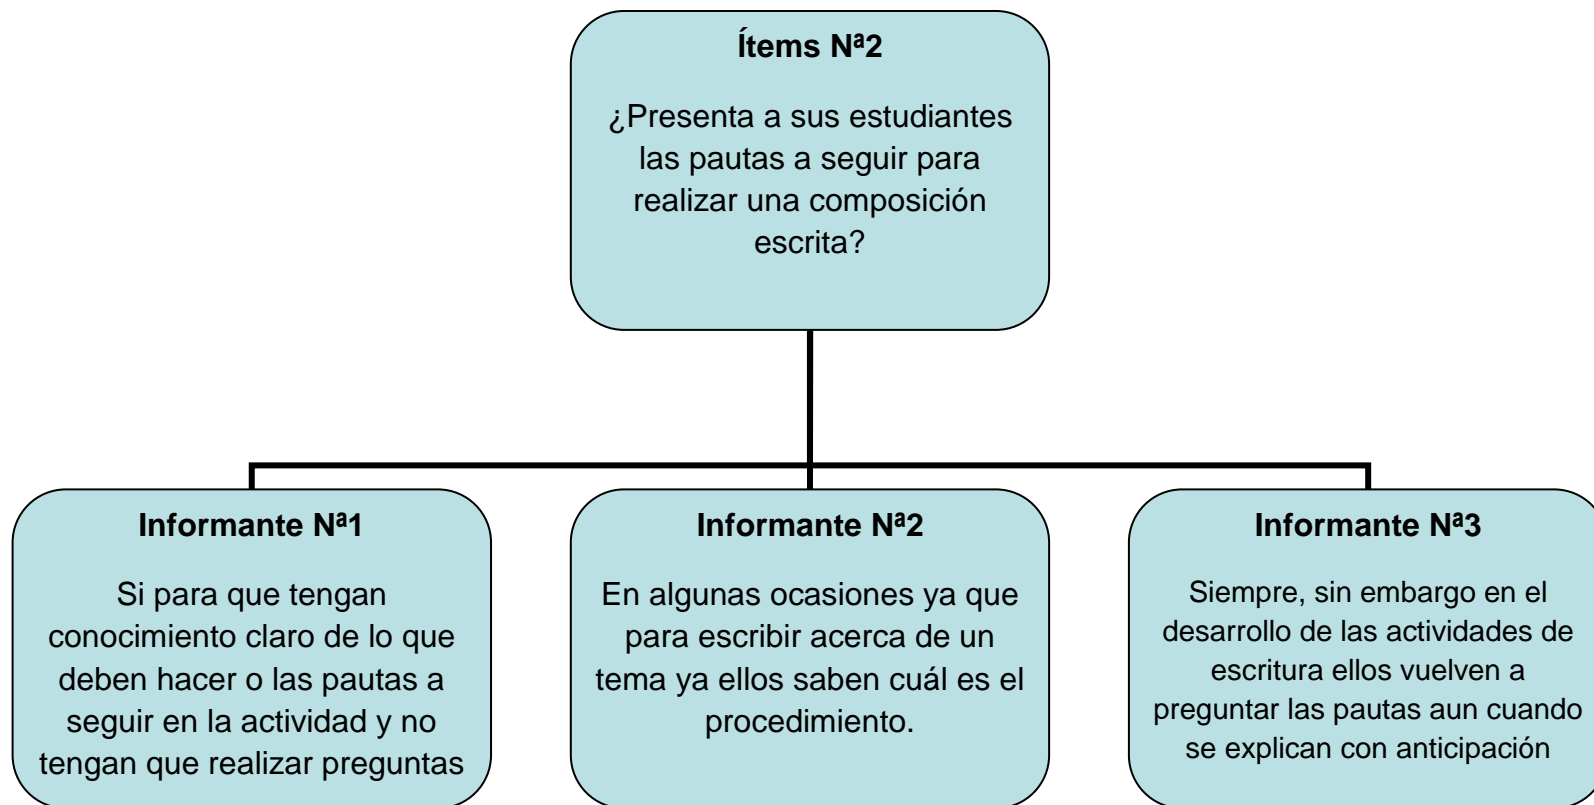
Ítems Nª2

¿Presenta a sus estudiantes las pautas a seguir para realizar una composición escrita?

Informante Nª1

Si para que tengan conocimiento claro de lo que deben hacer o las pautas a seguir en la actividad y no tengan que realizar preguntas

Informante Nª2

En algunas ocasiones ya que para escribir acerca de un tema ya ellos saben cuál es el procedimiento.

Informante Nª3

Siempre, sin embargo en el desarrollo de las actividades de escritura ellos vuelven a preguntar las pautas aun cuando se explican con anticipación